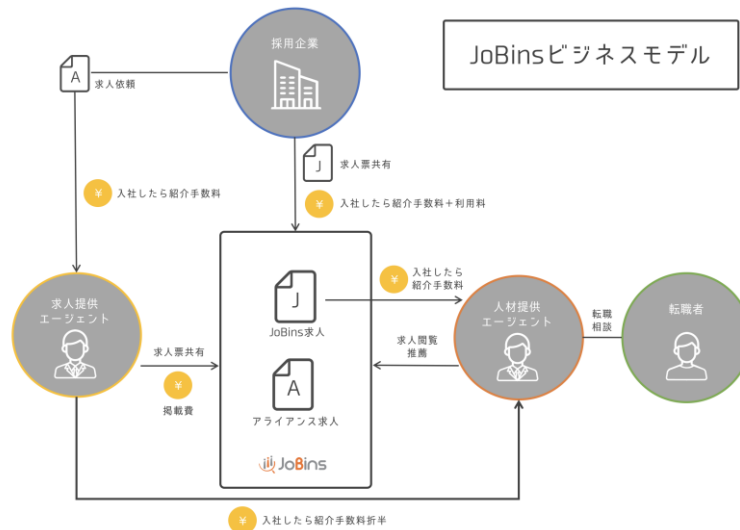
JoBinsビジネスモデル

採用企業

A
求人依頼

J
求人票共有

¥ 入社したら紹介手数料

¥ 入社したら紹介手数料＋利用料

求人提供
エージェント

J
JoBins求人

A
アライアンス求人

JoBins

¥ 入社したら
紹介手数料

求人閲覧
推薦

人材提供
エージェント

転職
相談

転職者

求人票共有

¥
掲載費

¥ 入社したら紹介手数料折半